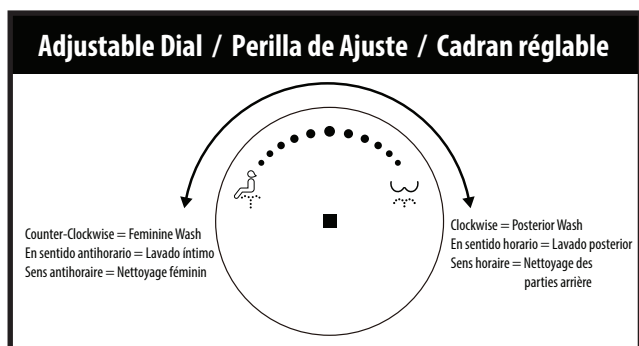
Adjustable Dial / Perilla de Ajuste / Cadran réglable

Counter-Clockwise = Feminine Wash
En sentido antihorario = Lavado íntimo
Sens antihoraire = Nettoyage féminin

Clockwise = Posterior Wash
En sentido horario = Lavado posterior
Sens horaire = Nettoyage des parties arrière